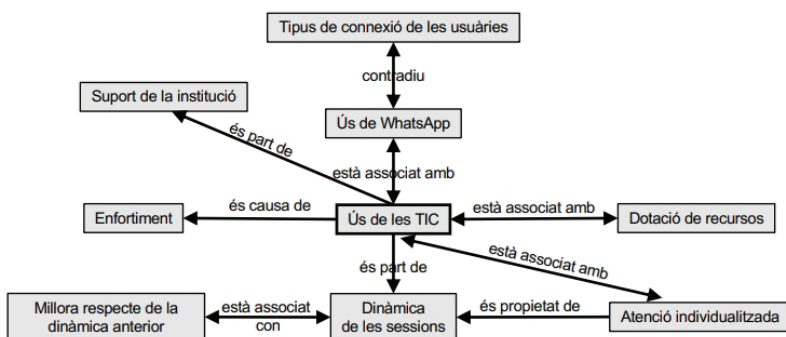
Tipus de connexió de les usuàries

contradiu

Suport de la institució

Ús de WhatsApp

és part de

està associat amb

Enfortiment

és causa de

Ús de les TIC

està associat amb

Dotació de recursos

està associat amb

és part de

Millora respecte de la dinàmica anterior

està associat con

Dinàmica de les sessions

és propietat de

Atenció individualitzada